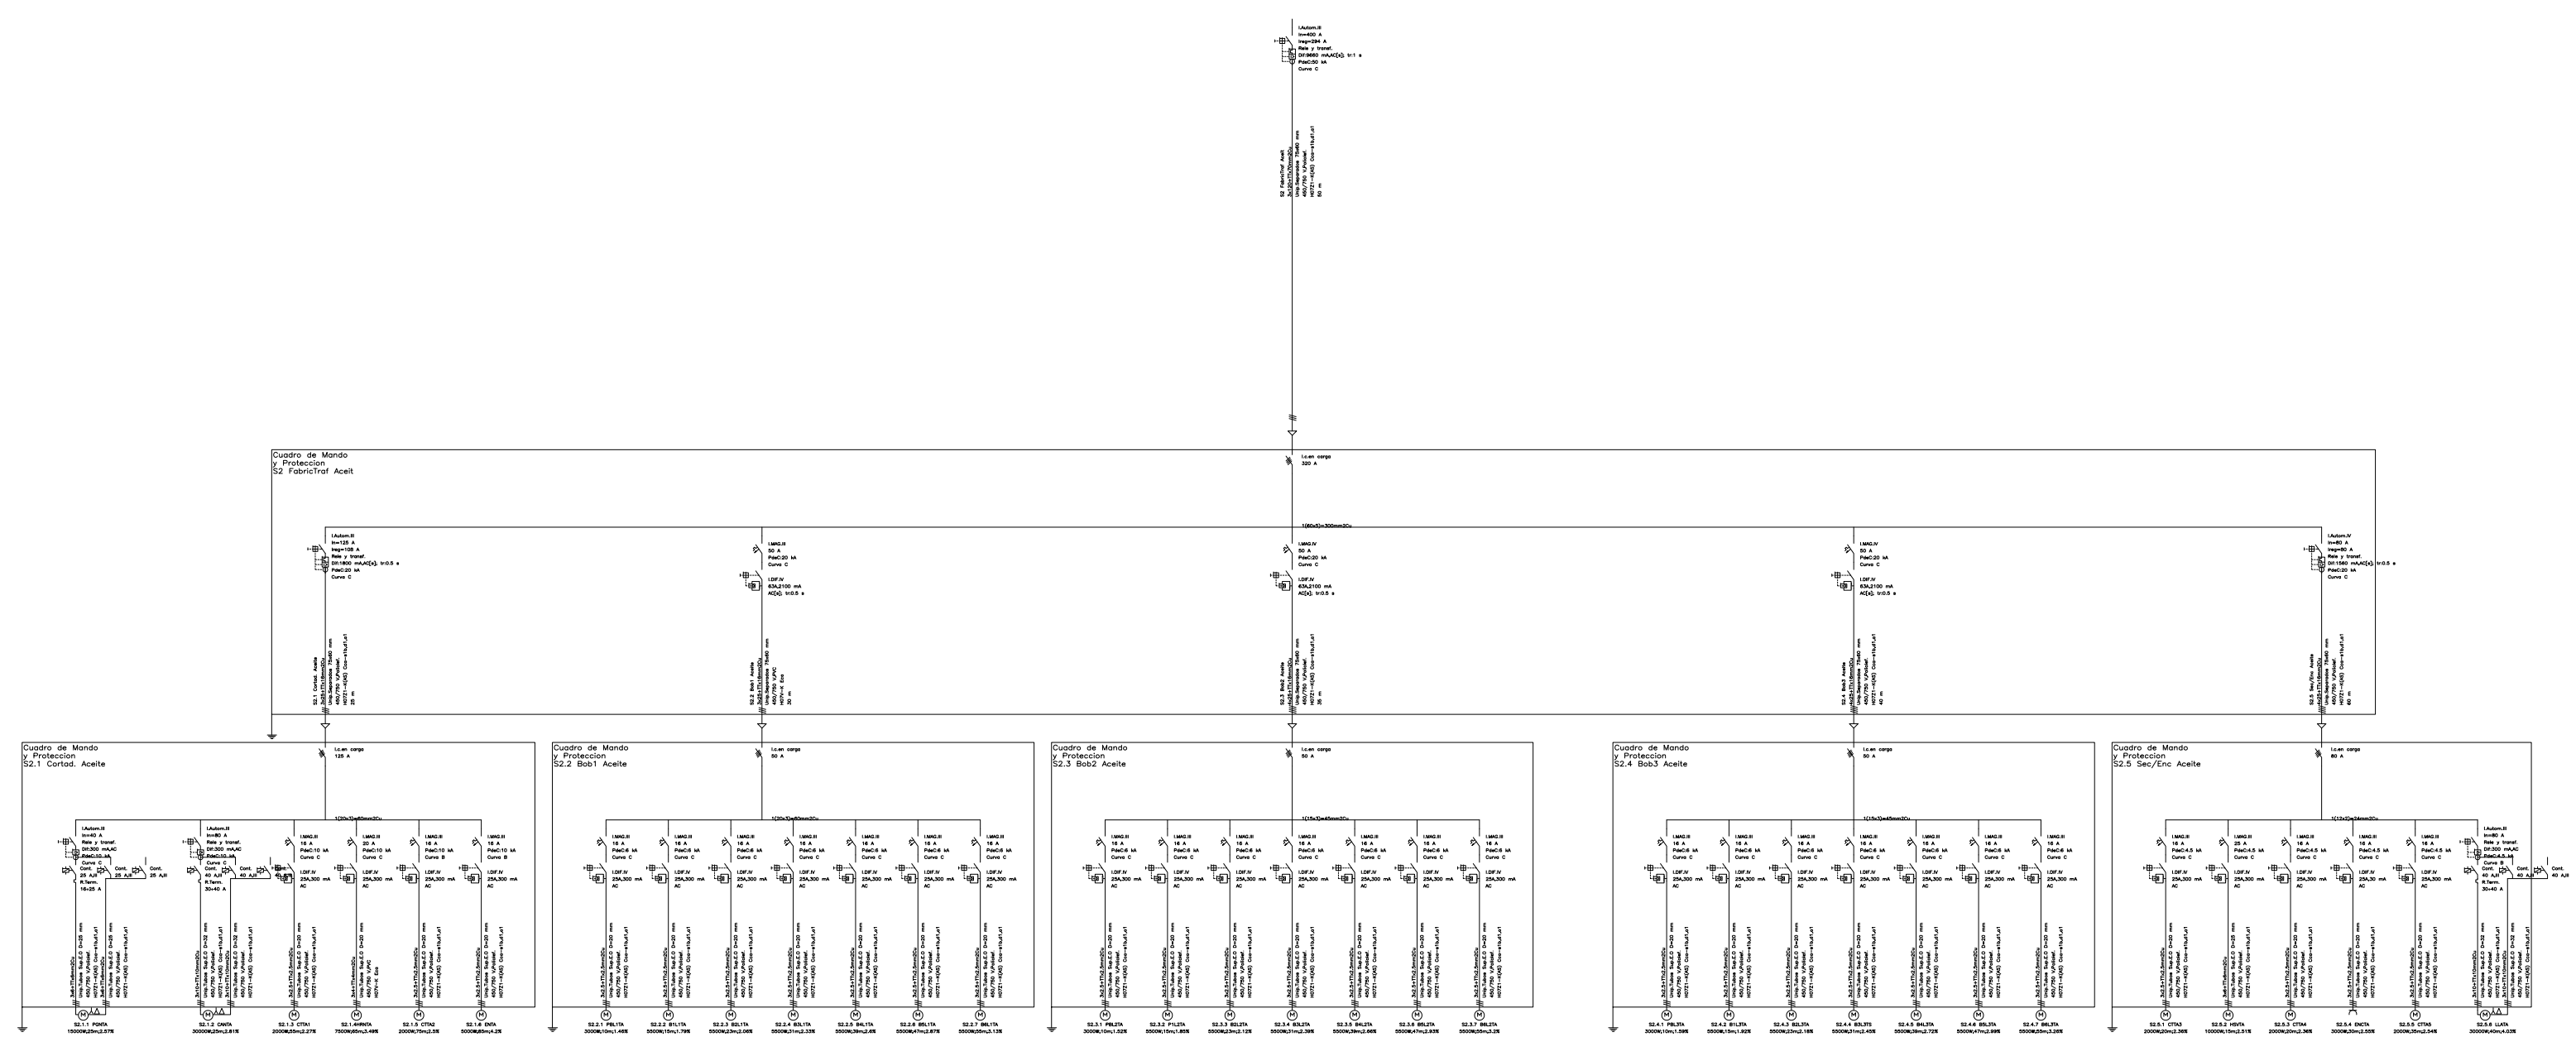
I.Autom.III
In=400 A
Ireg=294 A
Rele y transf.
Dif.9660 mA,AC[s], tr:1 s
PdeC:50 kA
Curva C

S2 FabricTraf Aceit
50 m

Cuadro de Mando
y Proteccion
S2 FabricTraf Aceit

I.c.en carga
320 A

I.Autom.III
In=125 A
Ireg=108 A
Rele y transf.
Dif.1800 mA,AC[s], tr:0.5 s
PdeC:20 kA
Curva C

I.MAG.III
50 A
PdeC:20 kA
Curva C

I.DIF.IV
63A,2100 mA
AC[s], tr:0.5 s

I.MAG.IV
50 A
PdeC:20 kA
Curva C

I.DIF.IV
63A,2100 mA
AC[s], tr:0.5 s

I.MAG.IV
50 A
PdeC:20 kA
Curva C

I.DIF.IV
63A,2100 mA
AC[s], tr:0.5 s

I.Autom.IV
In=80 A
Ireg=80 A
Rele y transf.
Dif.1560 mA,AC[s], tr:0.5 s
PdeC:20 kA
Curva C

S2.1 Cortad. Aceite
25 m

S2.2 Bob1 Aceite
30 m

S2.3 Bob2 Aceite
35 m

S2.4 Bob3 Aceite
40 m

S2.5 Sec/Enc Aceite
45 m

Cuadro de Mando
y Proteccion
S2.1 Cortad. Aceite

I.c.en carga
125 A

Cuadro de Mando
y Proteccion
S2.2 Bob1 Aceite

I.c.en carga
50 A

Cuadro de Mando
y Proteccion
S2.3 Bob2 Aceite

I.c.en carga
50 A

Cuadro de Mando
y Proteccion
S2.4 Bob3 Aceite

I.c.en carga
50 A

Cuadro de Mando
y Proteccion
S2.5 Sec/Enc Aceite

I.c.en carga
80 A

I.Autom.III
In=40 A
Rele y transf.
Dif.300 mA,AC
PdeC:10 kA
Curva C
Cont.
25 A,III
R.Term.
16÷25 A

I.Autom.III
In=80 A
Rele y transf.
Dif.300 mA,AC
PdeC:10 kA
Curva C
Cont.
40 A,III
R.Term.
30÷40 A

S2.1.1 PONTA
15000W,25m,2.57%
S2.1.2 CANTA
30000W,25m,2.81%
S2.1.3 CTTA1
2000W,55m,2.27%
S2.1.4HRNTA
7500W,60m,3.49%
S2.1.5 CTTA2
2000W,75m,2.3%
S2.1.6 ENTA
5000W,85m,4.2%

S2.2.1 P6L1TA
3000W,10m,1.46%
S2.2.2 B1L1TA
5500W,15m,1.79%
S2.2.3 B2L1TA
5500W,23m,2.08%
S2.2.4 B3L1TA
5500W,31m,2.33%
S2.2.5 B4L1TA
5500W,39m,2.6%
S2.2.6 B5L1TA
5500W,47m,2.87%
S2.2.7 B6L1TA
5500W,55m,3.13%

S2.3.1 P6L2TA
3000W,10m,1.52%
S2.3.2 P1L2TA
5500W,15m,1.85%
S2.3.3 B2L2TA
5500W,23m,2.12%
S2.3.4 B3L2TA
5500W,31m,2.39%
S2.3.5 B4L2TA
5500W,39m,2.66%
S2.3.6 B5L2TA
5500W,47m,2.93%
S2.3.7 B6L2TA
5500W,55m,3.2%

S2.4.1 P6L3TA
3000W,10m,1.59%
S2.4.2 B1L3TA
5500W,15m,1.92%
S2.4.3 B2L3TA
5500W,23m,2.18%
S2.4.4 B3L3TS
5500W,31m,2.45%
S2.4.5 B4L3TA
5500W,39m,2.72%
S2.4.6 B5L3TA
5500W,47m,2.99%
S2.4.7 B6L3TA
5500W,55m,3.26%

S2.5.1 CTTA3
2000W,20m,2.36%
S2.5.2 HSVTA
10000W,15m,2.51%
S2.5.3 CTTA4
2000W,20m,2.36%
S2.5.4 ENCTA
3000W,30m,2.55%
S2.5.5 CTTA5
2000W,35m,2.54%
S2.5.6 LLATA
30000W,40m,4.03%